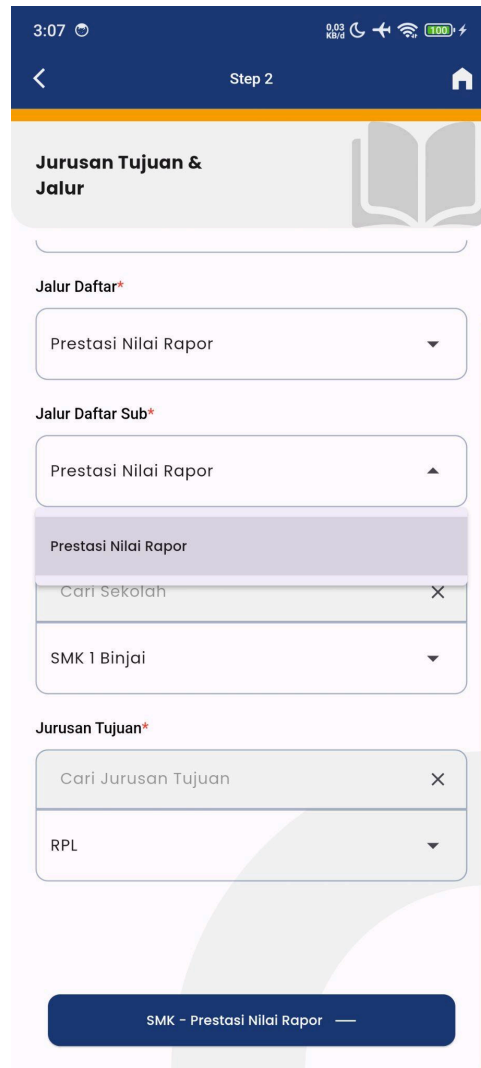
3:07

0.03 KB/d

100

Step 2

Jurusan Tujuan & Jalur

Jalur Daftar*

Prestasi Nilai Rapor

Jalur Daftar Sub*

Prestasi Nilai Rapor

Prestasi Nilai Rapor

Cari Sekolah

SMK 1 Binjai

Jurusan Tujuan*

Cari Jurusan Tujuan

RPL

SMK - Prestasi Nilai Rapor —